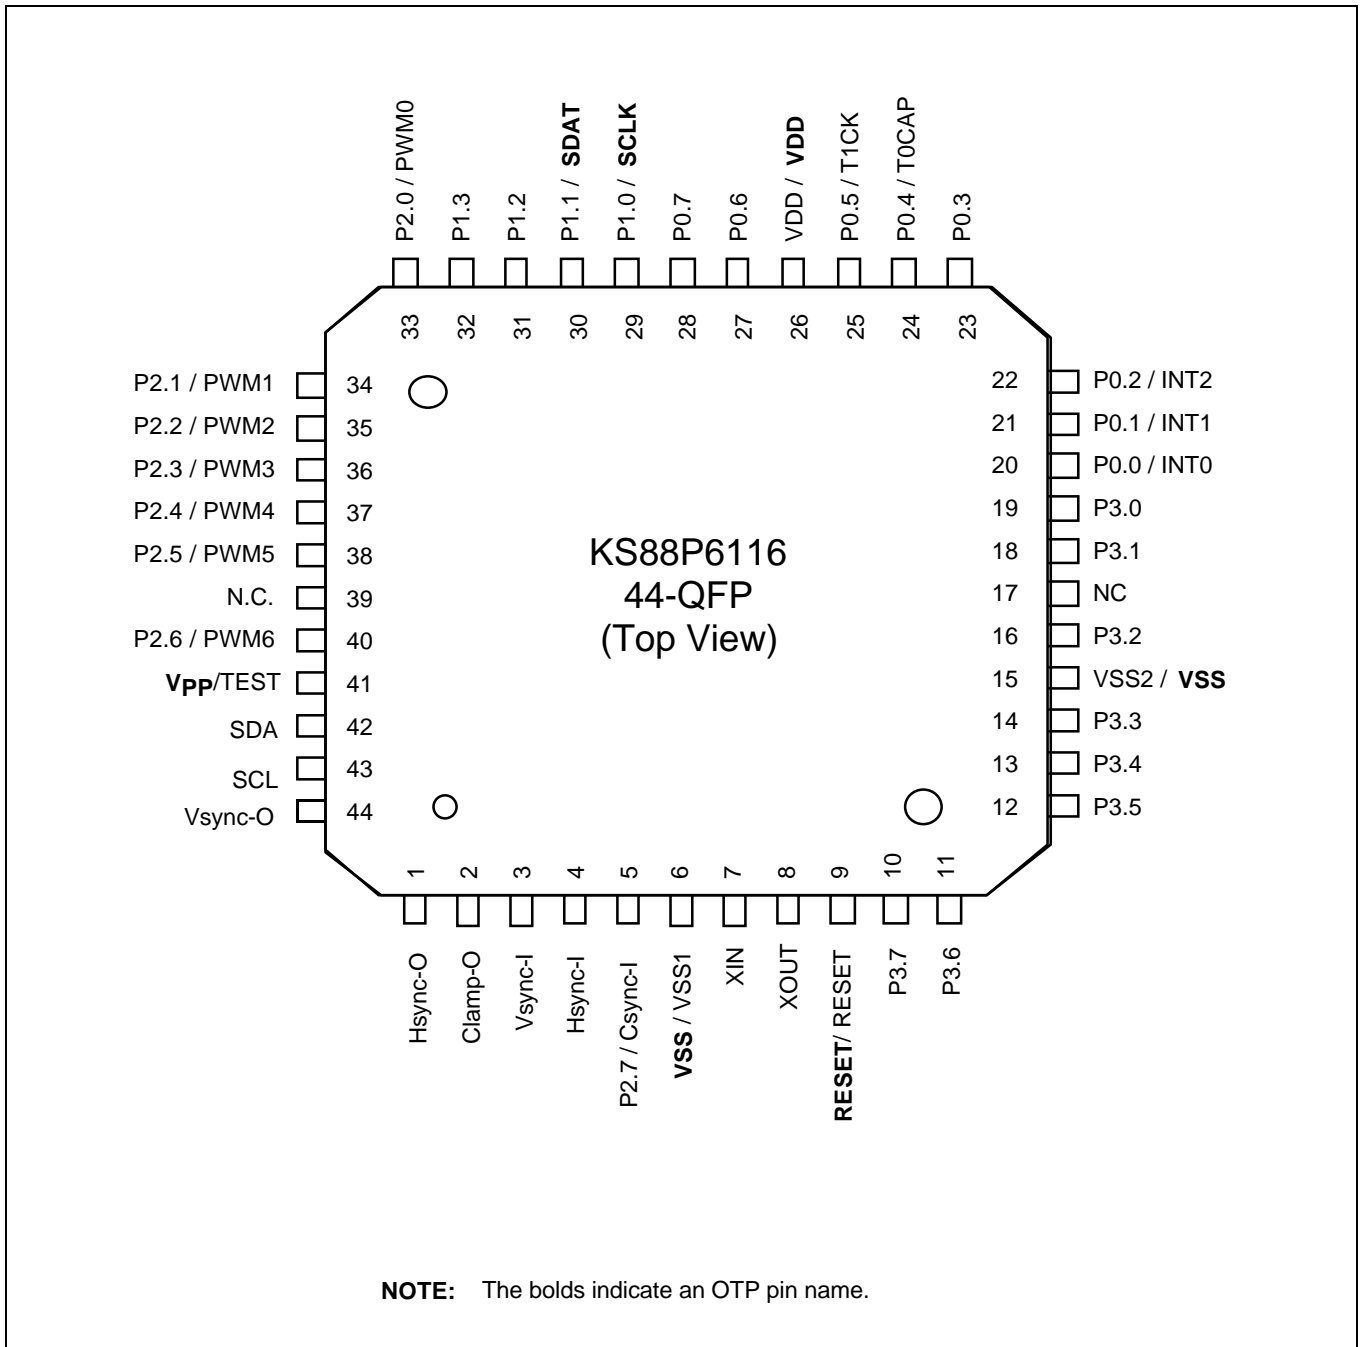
P2.0 / PWM0
P1.3
P1.2
P1.1 / SDAT
P1.0 / SCLK
P0.7
P0.6
VDD / VDD
P0.5 / T1CK
P0.4 / T0CAP
P0.3

33 32 31 30 29 28 27 26 25 24 23

P2.1 / PWM1 34
P2.2 / PWM2 35
P2.3 / PWM3 36
P2.4 / PWM4 37
P2.5 / PWM5 38
N.C. 39
P2.6 / PWM6 40
VPP/TEST 41
SDA 42
SCL 43
Vsync-O 44

22 P0.2 / INT2
21 P0.1 / INT1
20 P0.0 / INT0
19 P3.0
18 P3.1
17 NC
16 P3.2
15 VSS2 / VSS
14 P3.3
13 P3.4
12 P3.5

KS88P6116
44-QFP
(Top View)

1 2 3 4 5 6 7 8 9 10 11

Hsync-O
Clamp-O
Vsync-I
Hsync-I
P2.7 / Csync-I
VSS / VSS1
XIN
XOUT
RESET/ RESET
P3.7
P3.6

NOTE: The bolds indicate an OTP pin name.